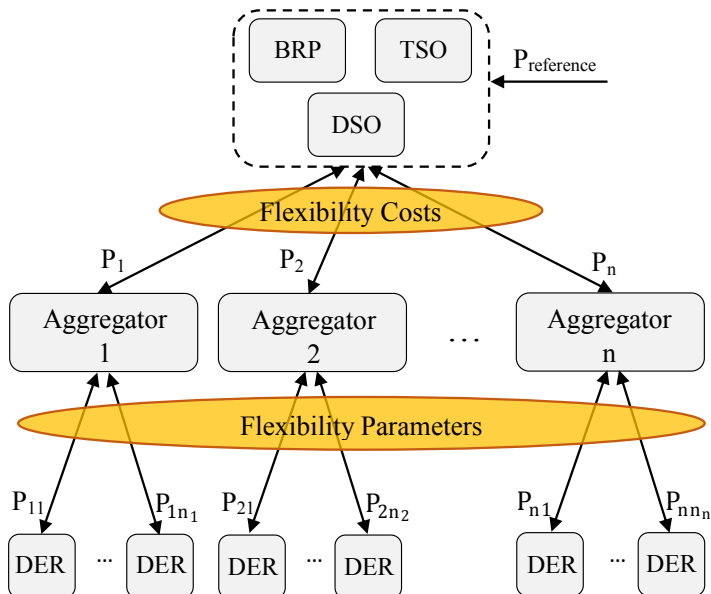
BRP
TSO
$P_{reference}$
DSO
Flexibility Costs
$P_1$
$P_2$
$P_n$
Aggregator 1
Aggregator 2
...
Aggregator n
Flexibility Parameters
$P_{11}$
$P_{1n_1}$
$P_{21}$
$P_{2n_2}$
$P_{n1}$
$P_{nn_n}$
DER
...
DER
DER
...
DER
DER
...
DER